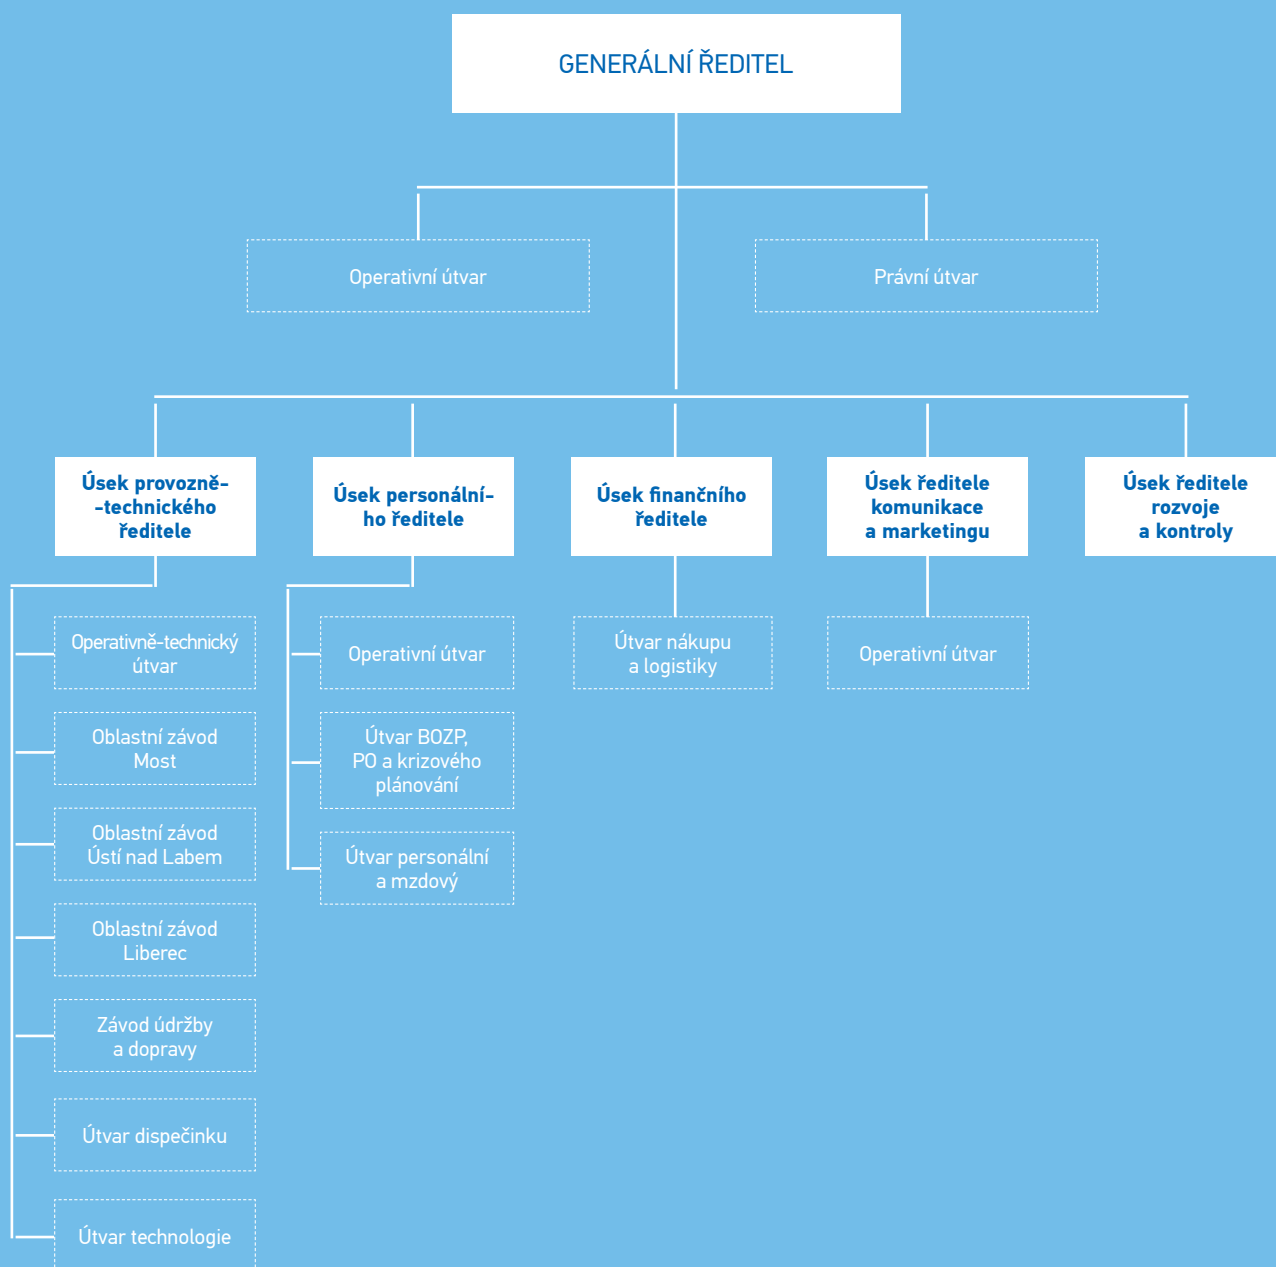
GENERÁLNÍ ŘEDITEL

Operativní útvar

Právní útvar

Úsek provozně-technického ředitele

Úsek personálního ředitele

Úsek finančního ředitele

Úsek ředitele komunikace a marketingu

Úsek ředitele rozvoje a kontroly

Operativně-technický útvar

Oblastní závod Most

Oblastní závod Ústí nad Labem

Oblastní závod Liberec

Závod údržby a dopravy

Útvar dispečinku

Útvar technologie

Operativní útvar

Útvar BOZP, PO a krizového plánování

Útvar personální a mzdový

Útvar nákupu a logistiky

Operativní útvar